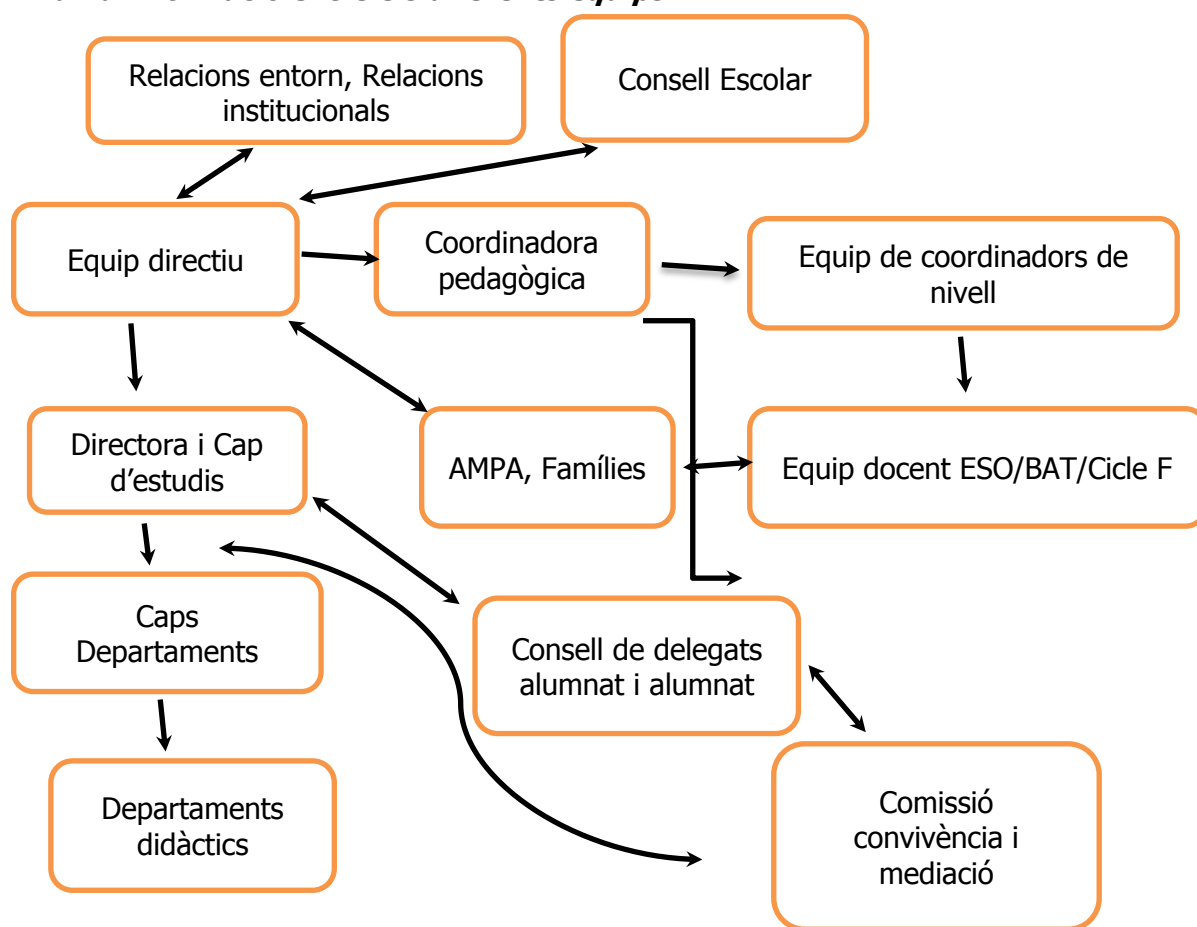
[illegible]

Relacions entorn, Relacions institucionals

Consell Escolar

Equip directiu

Coordinadora pedagògica

Equip de coordinadors de nivell

Directora i Cap d'estudis

AMPA, Famílies

Equip docent ESO/BAT/Cicle F

Caps Departaments

Consell de delegats alumnat i alumnat

Departaments didàctics

Comissió convivència i mediació